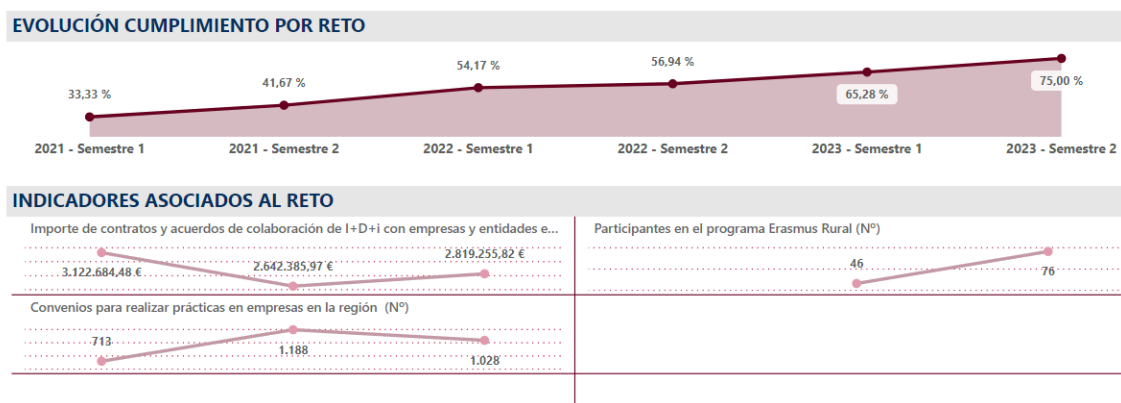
EVOLUCIÓN CUMPLIMIENTO POR RETO

33,33 %
41,67 %
54,17 %
56,94 %
65,28 %
75,00 %

2021 - Semestre 1
2021 - Semestre 2
2022 - Semestre 1
2022 - Semestre 2
2023 - Semestre 1
2023 - Semestre 2

INDICADORES ASOCIADOS AL RETO

Importe de contratos y acuerdos de colaboración de I+D+i con empresas y entidades e...

3.122.684,48 €
2.642.385,97 €
2.819.255,82 €

Participantes en el programa Erasmus Rural (Nº)

46
76

Convenios para realizar prácticas en empresas en la región (Nº)

713
1.188
1.028